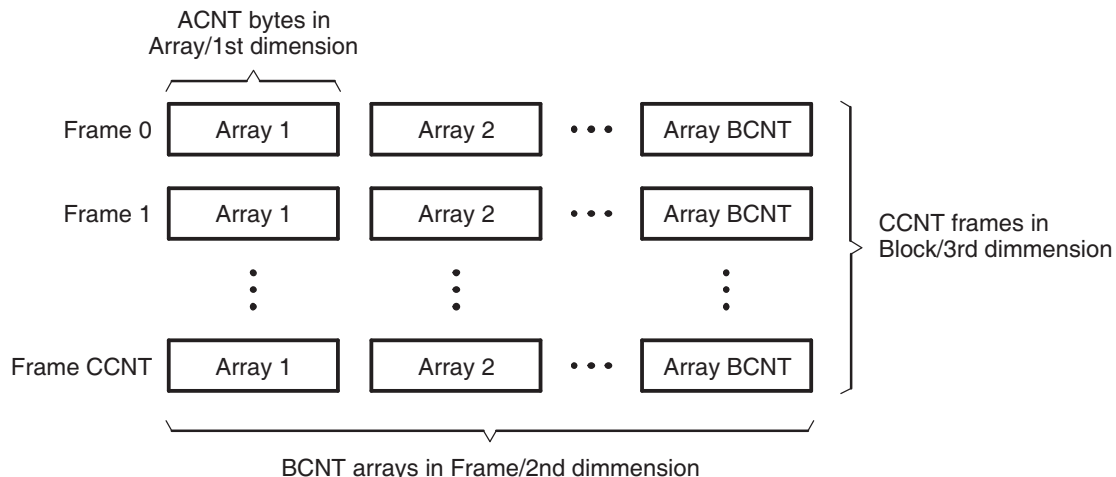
ACNT bytes in Array/1st dimension

Frame 0
Array 1
Array 2
• • •
Array BCNT

Frame 1
Array 1
Array 2
• • •
Array BCNT

CCNT frames in Block/3rd dimmension

Frame CCNT
Array 1
Array 2
• • •
Array BCNT

BCNT arrays in Frame/2nd dimmension